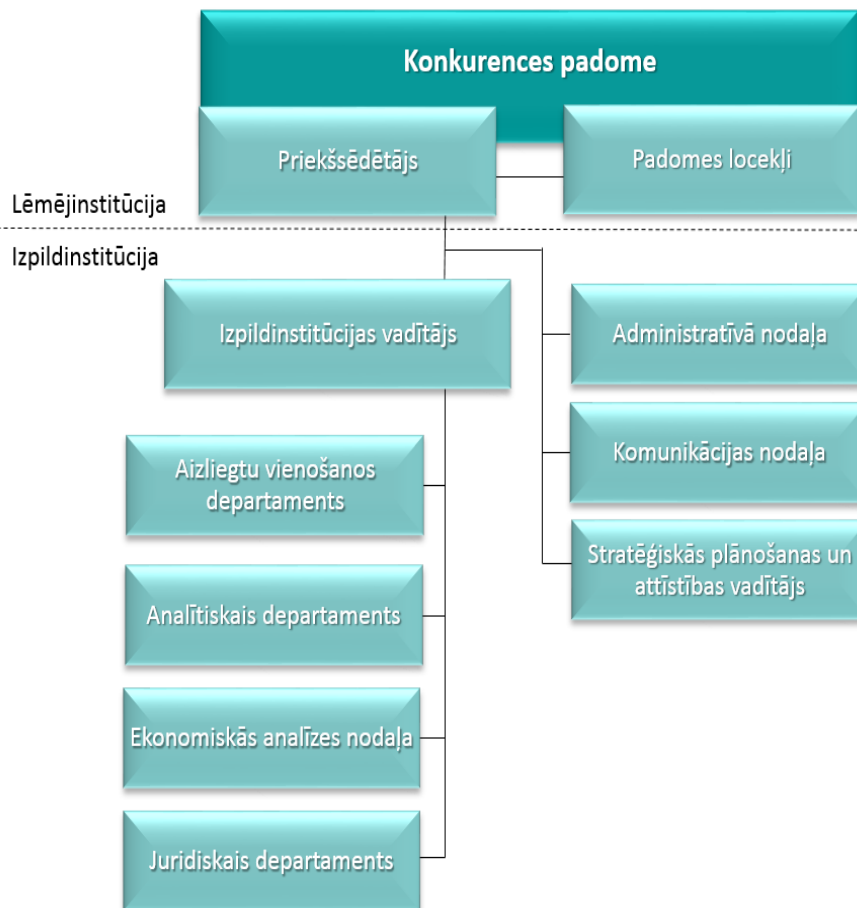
Konkurences padome

Priekšsēdētājs

Padomes locekļi

Lēmējinstitūcija

Izpildinstitūcija

Izpildinstitūcijas vadītājs

Administratīvā nodaļa

Komunikācijas nodaļa

Stratēģiskās plānošanas un attīstības vadītājs

Aizliegtu vienošanos departaments

Analītiskais departaments

Ekonomiskās analīzes nodaļa

Juridiskais departaments